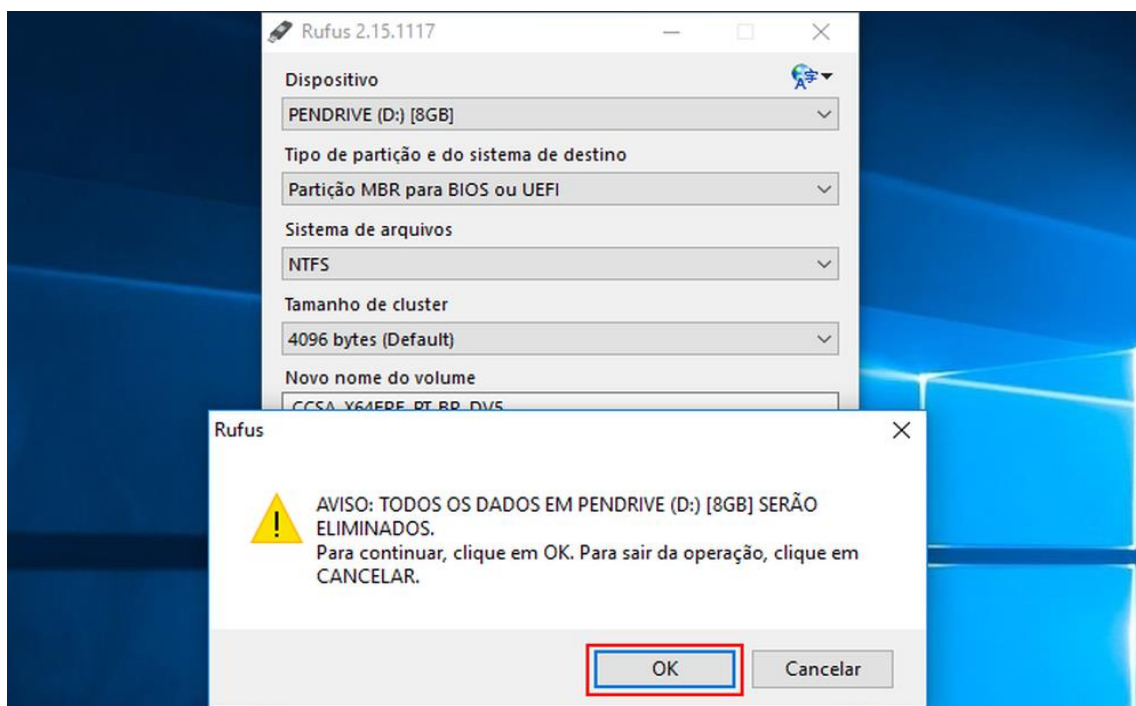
Rufus 2.15.1117

Dispositivo

PENDRIVE (D:) [8GB]

Tipo de partição e do sistema de destino

Partição MBR para BIOS ou UEFI

Sistema de arquivos

NTFS

Tamanho de cluster

4096 bytes (Default)

Novo nome do volume

CCSA_X64FRE_PT-BR_DV5

Rufus

AVISO: TODOS OS DADOS EM PENDRIVE (D:) [8GB] SERÃO ELIMINADOS.
Para continuar, clique em OK. Para sair da operação, clique em CANCELAR.

OK

Cancelar